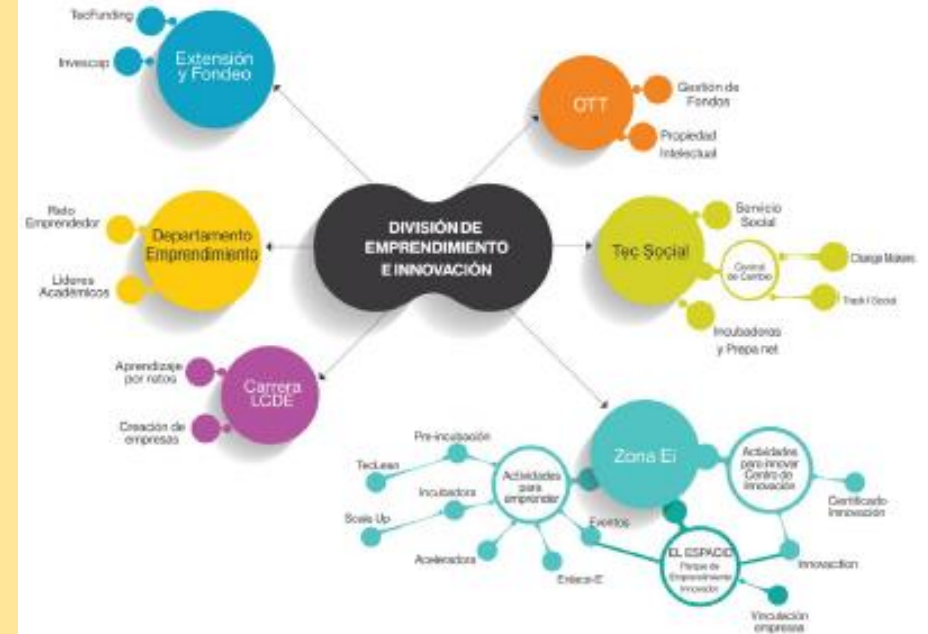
DIVISIÓN DE EMPRENDIMIENTO E INNOVACIÓN

Extensión y Fondeo

TecFunding

Invescap

OTT

Gestion de Fondos

Propiedad Intelectual

Departamento Emprendimiento

Reto Emprendedor

Líderes Académicos

Tec Social

Servicio Social

Centro de Cambio

Change Makers

Track I Social

Incubadoras y Prepa net

Carrera LCDE

Aprendizaje por retos

Creación de empresas

Zona Ei

Actividades para emprender

Pre-incubación

TecLean

Incubadora

Scale Up

Aceleradora

Enlace-E

Eventos

Actividades para innovar Centro de Innovación

Certificado Innovación

Innovaction

EL ESPACIO Parque de Emprendimiento Innovador

Vinculación empresa